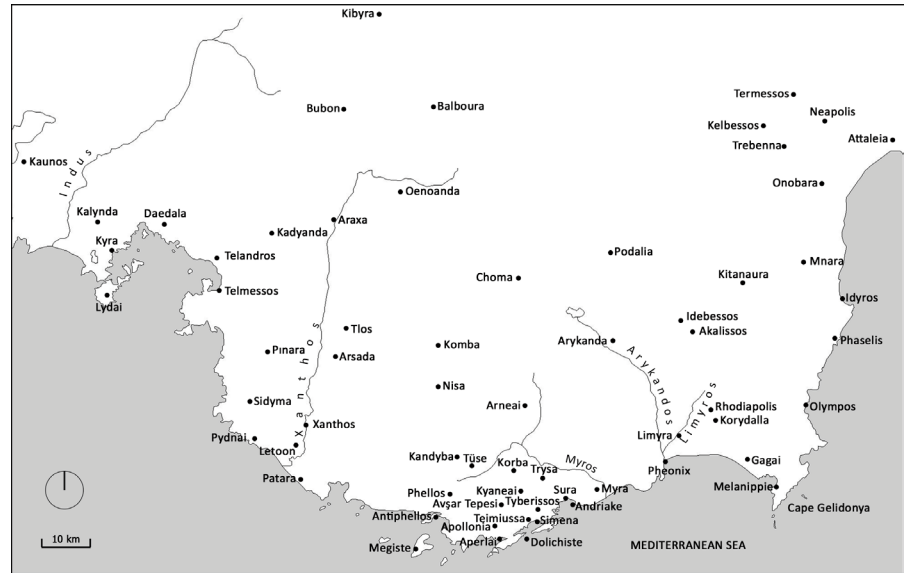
Kibyra
Bubon
Balboura
Termessos
Neapolis
Kelbessos
Trebenna
Attaleia
Kaunos
Indus
Oenoanda
Onobara
Kalynda
Daedala
Araxa
Kyra
Kadyanda
Telandros
Podalia
Mnara
Choma
Kitanaura
Telmessos
Lydai
Idyros
Tlos
Idebessos
Akalissos
Phaselis
Arykanda
Pınara
Arsada
Komba
Xanthos
Arykandos
Nisa
Limyros
Sidyma
Arneai
Rhodiapolis
Olympos
Korydalla
Xanthos
Pydnai
Limyra
Letoon
Kandyba
Tüse
Gagai
Korba
Trysa
Myros
Pheonix
Patara
Melanippie
Phellos
Kyaneai
Myra
Avşar Tepesi
Tyberissos
Sura
Andriake
Cape Gelidonya
Antiphellos
Teimiussa
Simena
Apollonia
Aperlai
Dolichiste
Megiste
MEDITERRANEAN SEA
10 km